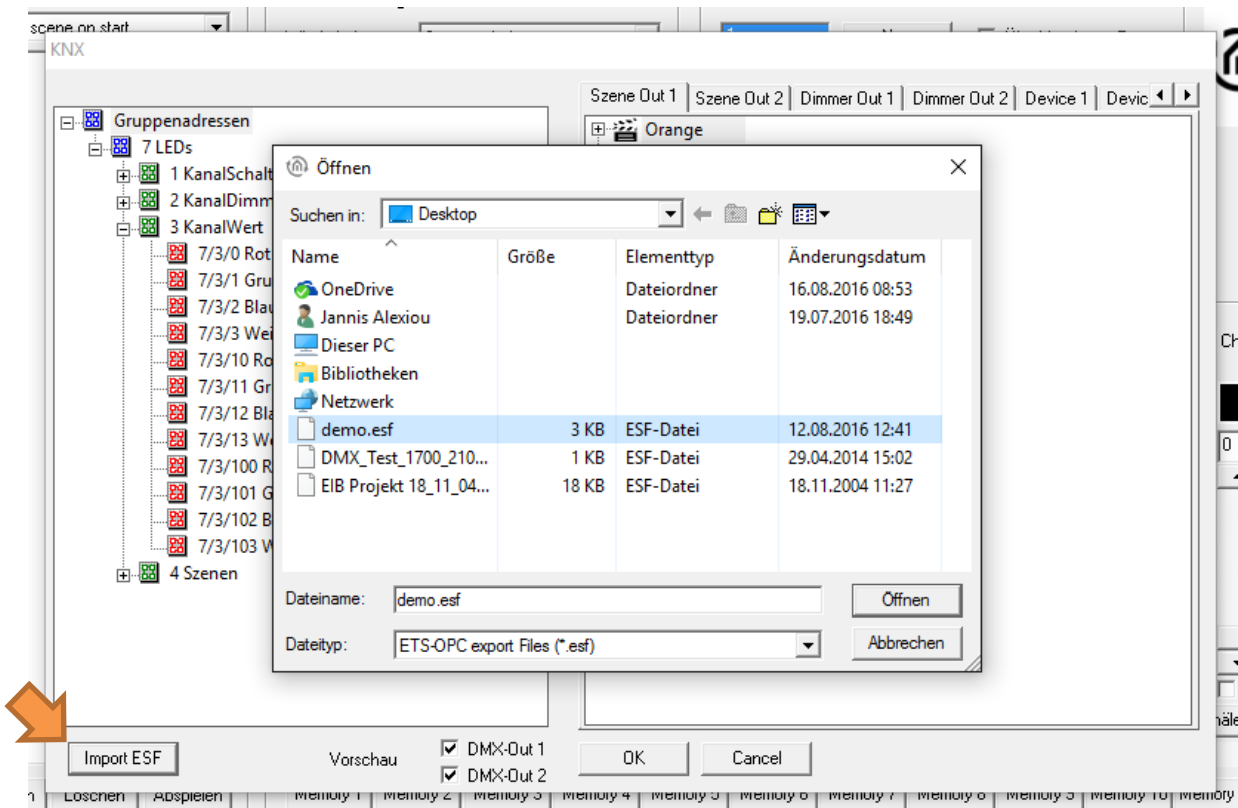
scene on start

KNX

Gruppenadressen
7 LEDs
1 KanalSchalt
2 KanalDimm
3 KanalWert
7/3/0 Rot
7/3/1 Gru
7/3/2 Blau
7/3/3 Wei
7/3/10 Ro
7/3/11 Gr
7/3/12 Bla
7/3/13 We
7/3/100 R
7/3/101 G
7/3/102 B
7/3/103 W
4 Szenen

Szene Out 1 | Szene Out 2 | Dimmer Out 1 | Dimmer Out 2 | Device 1 | Devic

Orange

Öffnen

Suchen in: Desktop

| Name | Größe | Elementtyp | Änderungsdatum |
|---|---|---|---|
| OneDrive | | Dateiordner | 16.08.2016 08:53 |
| Jannis Alexiou | | Dateiordner | 19.07.2016 18:49 |
| Dieser PC | | | |
| Bibliotheken | | | |
| Netzwerk | | | |
| demo.esf | 3 KB | ESF-Datei | 12.08.2016 12:41 |
| DMX_Test_1700_210... | 1 KB | ESF-Datei | 29.04.2014 15:02 |
| EIB Projekt 18_11_04... | 18 KB | ESF-Datei | 18.11.2004 11:27 |

Dateiname: demo.esf
Öffnen
Dateityp: ETS-OPC export Files (*.esf)
Abbrechen

Import ESF
Vorschau
DMX-Out 1
DMX-Out 2
OK
Cancel

Ch
0

Löschen | Abspielen | Memory 1 | Memory 2 | Memory 3 | Memory 4 | Memory 5 | Memory 6 | Memory 7 | Memory 8 | Memory 9 | Memory 10 | Memory